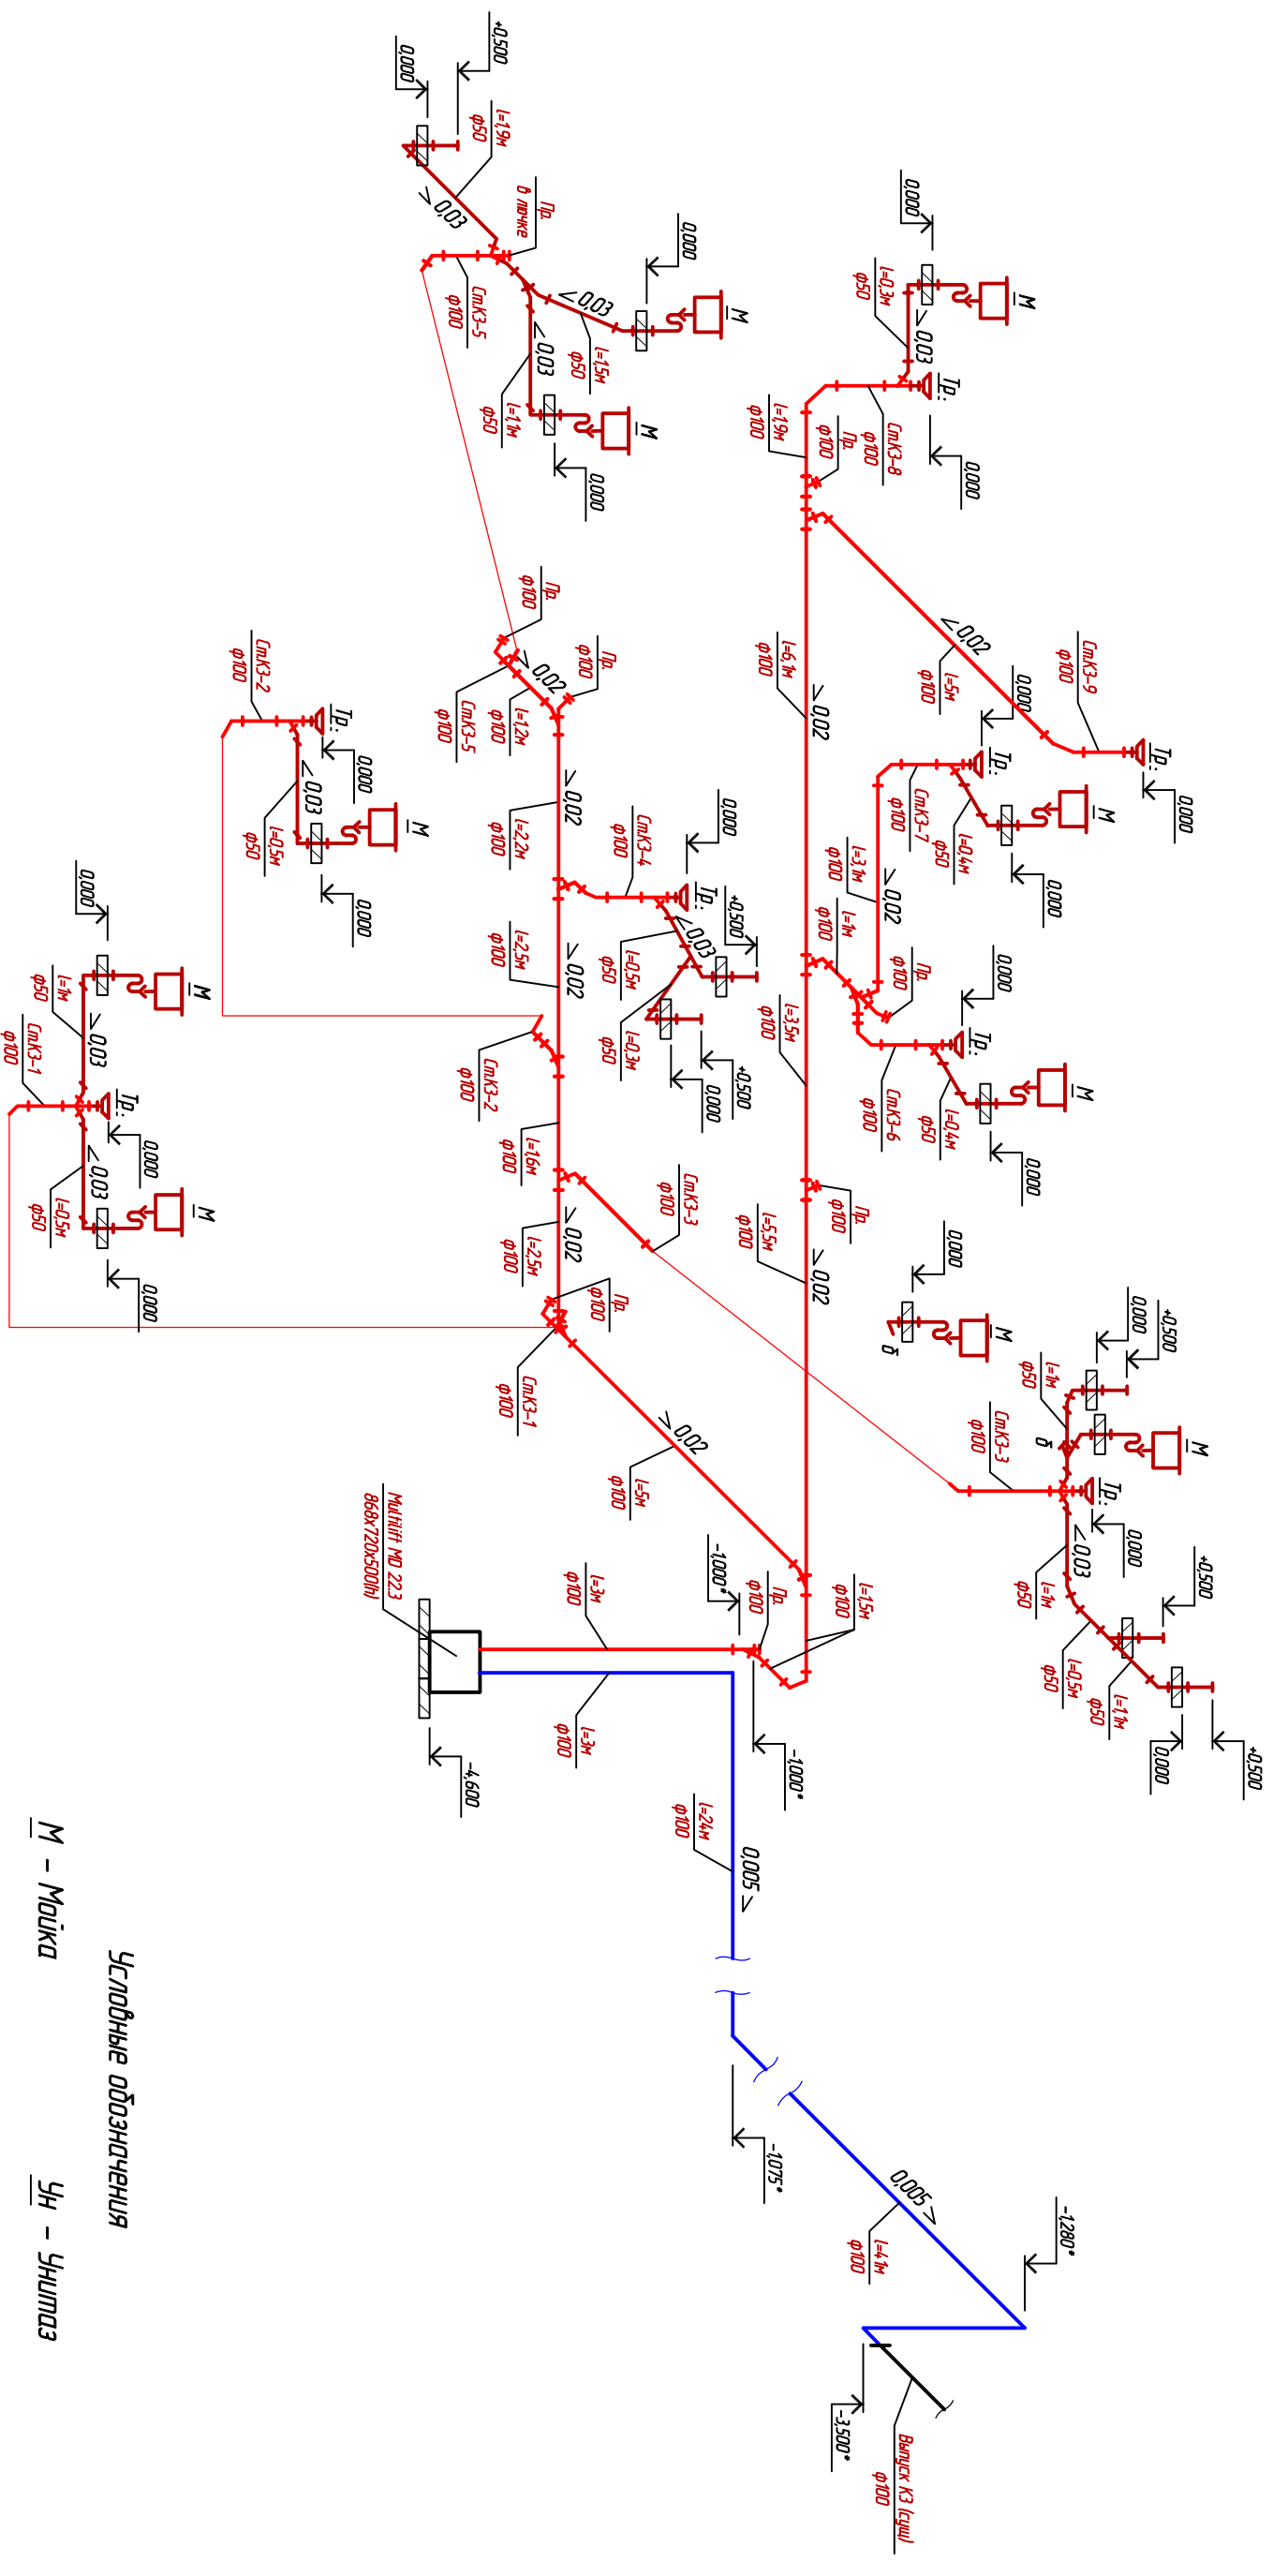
Условные обозначения

М – Мойка

Ун – Унитаз

+0,500
0,000
l=1,9м
ф50
Пр.
в лючке
0,03
СтК3-5
ф100
0,03
ф50
l=1,5м
0,000
М
0,03
ф50
l=1,1м
М
0,000
0,000
ф50
l=0,3м
0,03
Тр.
М
ф100
l=1,9м
ф100
Пр.
ф100
СтК3-8
0,000
ф100
Пр.
ф100
l=6,1м
0,02
0,02
ф100
l=5м
0,000
ф100
СтК3-9
Тр.
0,000
ф100
Пр.
0,02
ф100
СтК3-5
ф100
l=1,2м
СтК3-2
ф100
Тр.
0,000
0,03
ф50
l=0,5м
М
0,000
0,02
ф100
l=2,2м
ф100
СтК3-4
0,000
Тр.
+0,500
0,03
ф50
l=0,5м
ф50
l=0,3м
+0,500
0,000
0,02
ф100
l=2,5м
ф100
СтК3-2
ф100
l=1,6м
ф100
СтК3-3
0,02
ф100
l=2,5м
ф100
Пр.
ф100
СтК3-1
0,02
ф100
l=5м
0,000
0,03
ф50
l=1м
М
ф100
СтК3-1
Тр.
0,000
0,03
ф50
l=0,5м
М
0,000
ф100
СтК3-7
Тр.
ф50
l=0,4м
М
0,000
ф100
l=3,1м
0,02
ф100
l=1м
ф100
Пр.
0,000
ф100
l=3,5м
Тр.
М
ф100
СтК3-6
ф50
l=0,4м
0,000
ф100
Пр.
ф100
l=5,5м
0,02
0,000
М
б
0,000
+0,500
ф50
l=1м
ф100
СтК3-3
б
М
Тр.
0,000
0,03
ф50
l=1м
+0,500
ф50
l=0,5м
ф50
l=1,1м
0,000
+0,500
Multifil MD 22.3
868x720x500(h)
ф100
l=3м
-1,000*
ф100
Пр.
ф100
l=1,5м
ф100
l=3м
-4,600
-1,000*
ф100
l=24м
0,005
-1,075*
0,005
ф100
l=4,1м
-1,280*
-3,500*
Выпуск К3 (сущ)
ф100